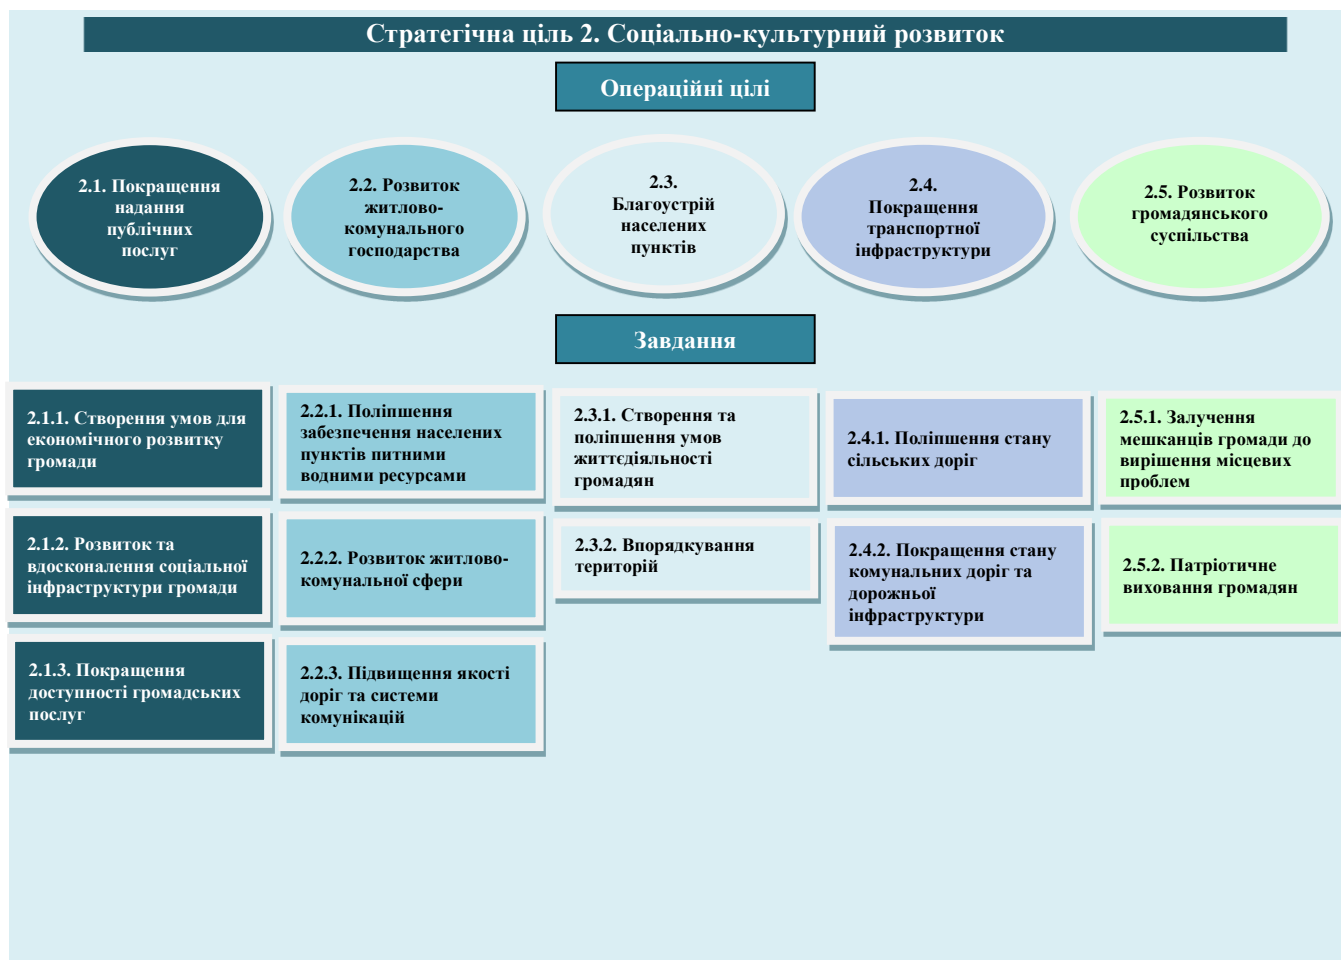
Стратегічна ціль 2. Соціально-культурний розвиток

Операційні цілі

2.1. Покращення надання публічних послуг

2.2. Розвиток житлово-комунального господарства

2.3. Благоустрій населених пунктів

2.4. Покращення транспортної інфраструктури

2.5. Розвиток громадянського суспільства

Завдання

2.1.1. Створення умов для економічного розвитку громади

2.1.2. Розвиток та вдосконалення соціальної інфраструктури громади

2.1.3. Покращення доступності громадських послуг

2.2.1. Поліпшення забезпечення населених пунктів питними водними ресурсами

2.2.2. Розвиток житлово-комунальної сфери

2.2.3. Підвищення якості доріг та системи комунікацій

2.3.1. Створення та поліпшення умов життєдіяльності громадян

2.3.2. Впорядкування територій

2.4.1. Поліпшення стану сільських доріг

2.4.2. Покращення стану комунальних доріг та дорожньої інфраструктури

2.5.1. Залучення мешканців громади до вирішення місцевих проблем

2.5.2. Патріотичне виховання громадян